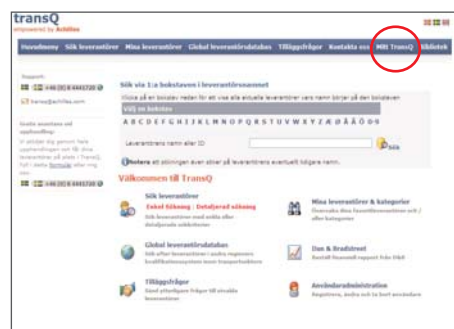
transQ
empowered by Achilles

Huvudmeny | Sök leverantörer | Mina leverantörer | Global leverantörsdatabas | Tilläggsfrågor | Kontakta oss | Mitt TransQ | Bibliotek

Support:
+46 (0) 8 4441720
transq@achilles.com

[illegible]
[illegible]
+46 (0) 8 4441720

Sök via 1:a bokstaven i leverantörsnamnet
Klicka på en bokstav nedan för att visa alla aktuella leverantörer vars namn börjar på den bokstaven
Välj en bokstav
A B C D E F G H I J K L M N O P Q R S T U V W X Y Z Æ Ø Å Ä Ö 0-9
Leverantörens namn eller ID
Sök
Notera att sökningen över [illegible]

Välkommen till TransQ

Sök leverantörer
Enkel Sökning : Detaljerad sökning
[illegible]

Mina leverantörer & kategorier
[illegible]

Global leverantörsdatabas
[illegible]

Dun & Bradstreet
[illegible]

Tilläggsfrågor
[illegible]

Användaradministration
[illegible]